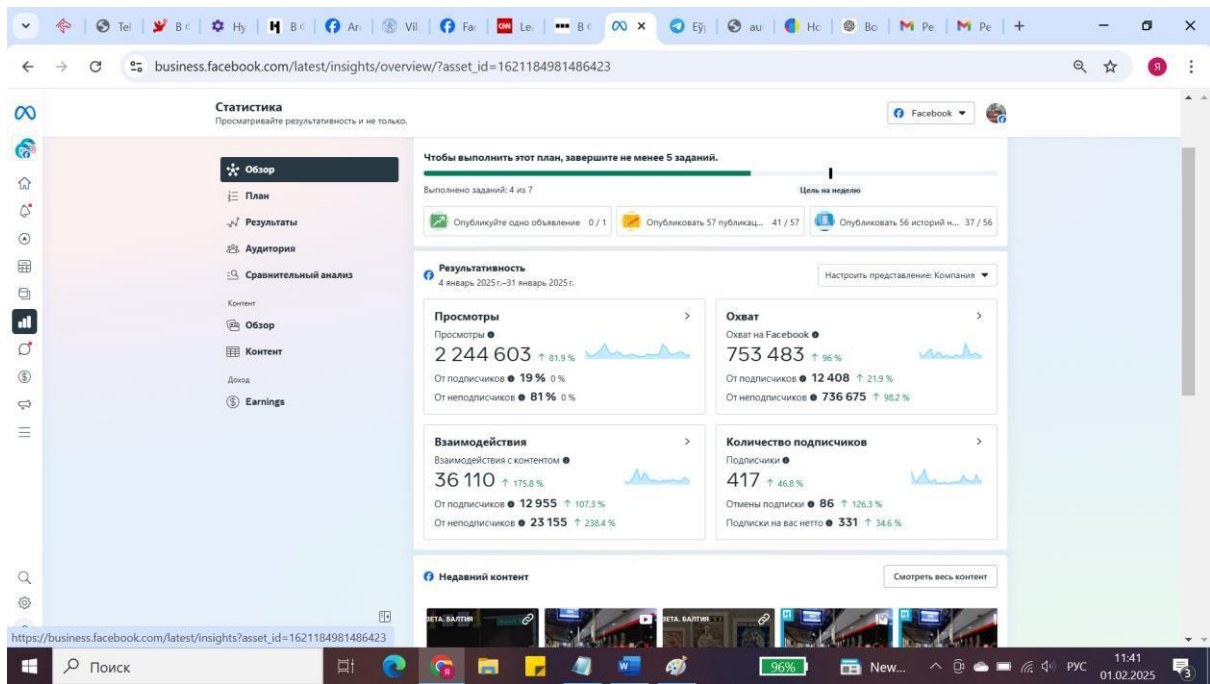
Tel | B | Hy | B | Ar | Vil | Fa | Le | B | Ey | au | Hc | Bo | Pe | Pe | +

business.facebook.com/latest/insights/overview/?asset_id=1621184981486423

Статистика
Просматривайте результативность и не только.

Facebook

Обзор
План
Результаты
Аудитория
Сравнительный анализ
Контент
Обзор
Контент
Доход
Earnings

Чтобы выполнить этот план, завершите не менее 5 заданий.
Выполнено заданий: 4 из 7
Цель на неделю

Опубликуйте одно объявление 0 / 1
Опубликовать 57 публикац... 41 / 57
Опубликовать 56 историй н... 37 / 56

Результативность
4 январь 2025 г.–31 январь 2025 г.
Настроить представление: Компания

Просмотры
Просмотры
2 244 603 ↑ 81.9 %
От подписчиков 19 % 0 %
От неподписчиков 81 % 0 %

Охват
Охват на Facebook
753 483 ↑ 96 %
От подписчиков 12 408 ↑ 21.9 %
От неподписчиков 736 675 ↑ 98.2 %

Взаимодействия
Взаимодействия с контентом
36 110 ↑ 175.8 %
От подписчиков 12 955 ↑ 107.3 %
От неподписчиков 23 155 ↑ 238.4 %

Количество подписчиков
Подписчики
417 ↑ 46.8 %
Отмены подписки 86 ↑ 126.3 %
Подписки на вас нетто 331 ↑ 34.6 %

Недавний контент
Смотреть весь контент

ЗЕТА. БАЛТИЯ
ЗЕТА. БАЛТИЯ

https://business.facebook.com/latest/insights?asset_id=1621184981486423

Поиск
96%
New...
РУС
11:41
01.02.2025
3